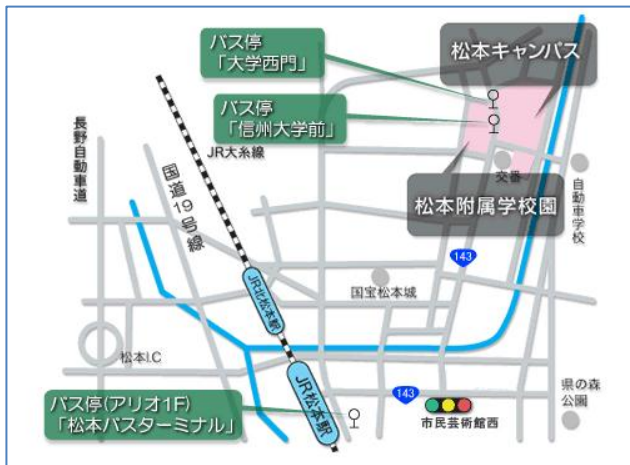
バス停
「大学西門」

松本キャンパス

バス停
「信州大学前」

長野自動車道

国道19号線

JR大糸線

交番

自動車学校

松本附属学校園

143

JR北松本駅

国宝松本城

松本I.C

143

県の森公園

JR松本駅

バス停(アリオ1F)
「松本バスターミナル」

市民芸術館西